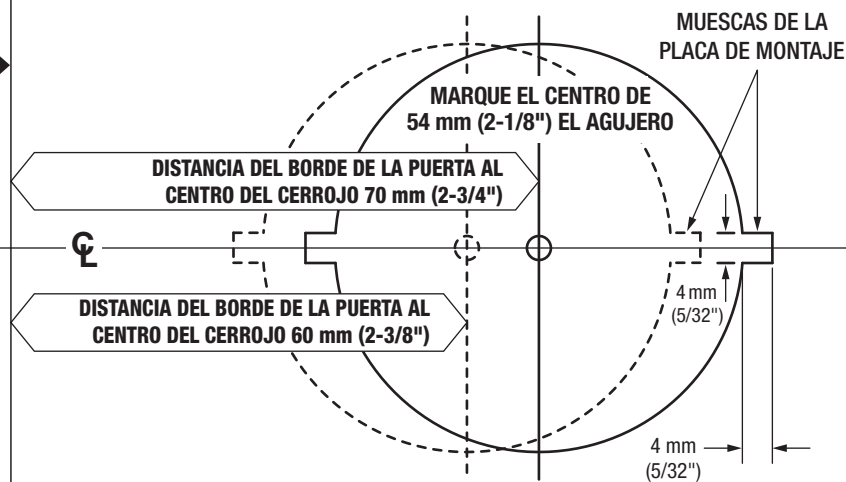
MUESCAS DE LA PLACA DE MONTAJE

MARQUE EL CENTRO DE 54 mm (2-1/8") EL AGUJERO

DISTANCIA DEL BORDE DE LA PUERTA AL CENTRO DEL CERROJO 70 mm (2-3/4")

℄

DISTANCIA DEL BORDE DE LA PUERTA AL CENTRO DEL CERROJO 60 mm (2-3/8")

4 mm (5/32")

4 mm (5/32")